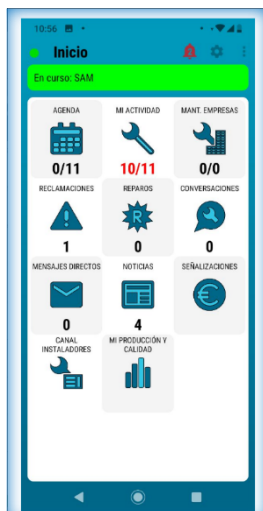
10:56

Inicio

En curso: SAM

AGENDA
0/11

MI ACTIVIDAD
10/11

MANT. EMPRESAS
0/0

RECLAMACIONES
1

REPAROS
R
0

CONVERSACIONES
0

MENSAJES DIRECTOS
0

NOTICIAS
4

SEÑALIZACIONES
€

CANAL INSTALADORES

MI PRODUCCIÓN Y CALIDAD